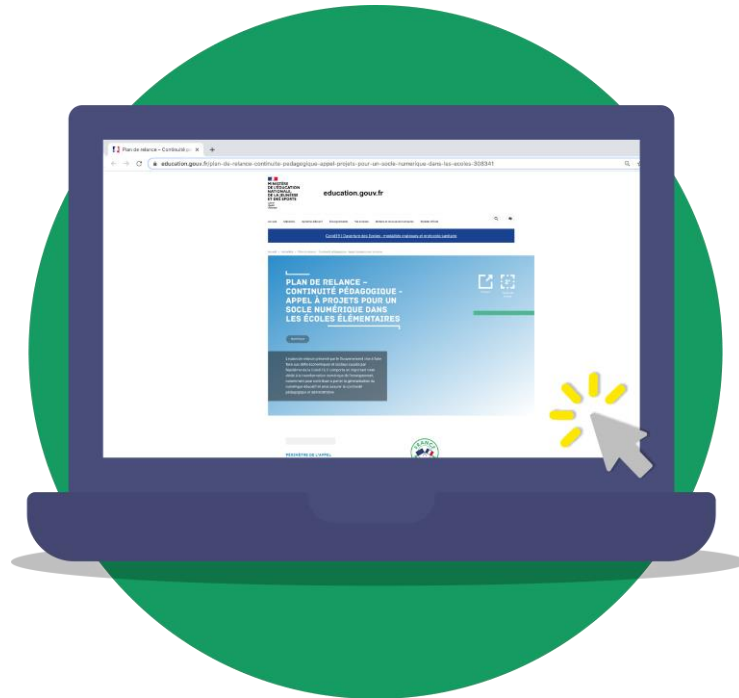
Plan de relance – Continuité p ×

education.gouv.fr/plan-de-relance-continuite-pedagogique-appel-projets-pour-un-socle-numerique-dans-les-ecoles-308341

MINISTÈRE DE L'ÉDUCATION NATIONALE, DE LA JEUNESSE ET DES SPORTS

education.gouv.fr

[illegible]

PLAN DE RELANCE – CONTINUITÉ PÉDAGOGIQUE - APPEL À PROJETS POUR UN SOCLE NUMÉRIQUE DANS LES ÉCOLES ÉLÉMENTAIRES

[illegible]

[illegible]

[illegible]